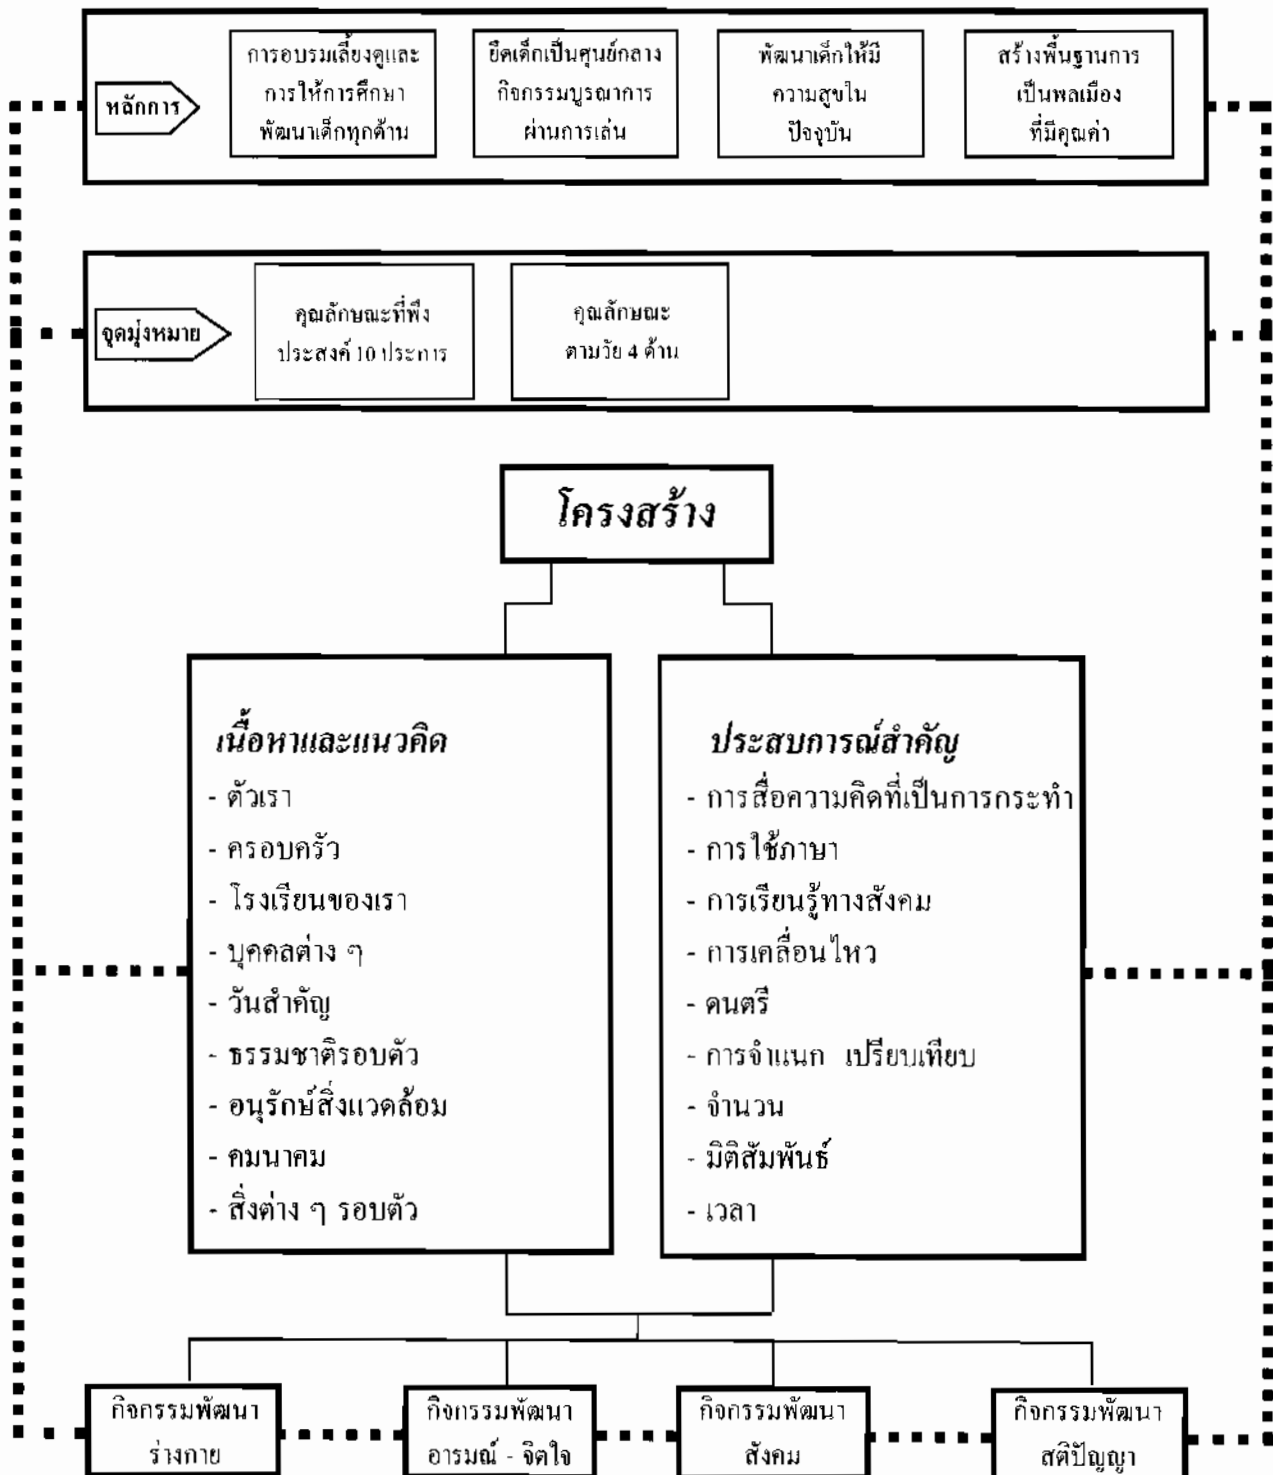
หลักการ

การอบรมเลี้ยงดูและการให้การศึกษาพัฒนาเด็กทุกด้าน

ยึดเด็กเป็นศูนย์กลางกิจกรรมบูรณาการผ่านการเล่น

พัฒนาเด็กให้มีความสุขในปัจจุบัน

สร้างพื้นฐานการเป็นพลเมืองที่มีคุณค่า

จุดมุ่งหมาย

คุณลักษณะที่พึงประสงค์ 10 ประการ

คุณลักษณะตามวัย 4 ด้าน

โครงสร้าง

เนื้อหาและแนวคิด
- ตัวเรา
- ครอบครัว
- โรงเรียนของเรา
- บุคคลต่าง ๆ
- วันสำคัญ
- ธรรมชาติรอบตัว
- อนุรักษ์สิ่งแวดล้อม
- คมนาคม
- สิ่งต่าง ๆ รอบตัว

ประสบการณ์สำคัญ
- การสื่อความคิดที่เป็นการกระทำ
- การใช้ภาษา
- การเรียนรู้ทางสังคม
- การเคลื่อนไหว
- ดนตรี
- การจำแนก เปรียบเทียบ
- จำนวน
- มิติสัมพันธ์
- เวลา

กิจกรรมพัฒนาร่างกาย

กิจกรรมพัฒนาอารมณ์ - จิตใจ

กิจกรรมพัฒนาสังคม

กิจกรรมพัฒนาสติปัญญา